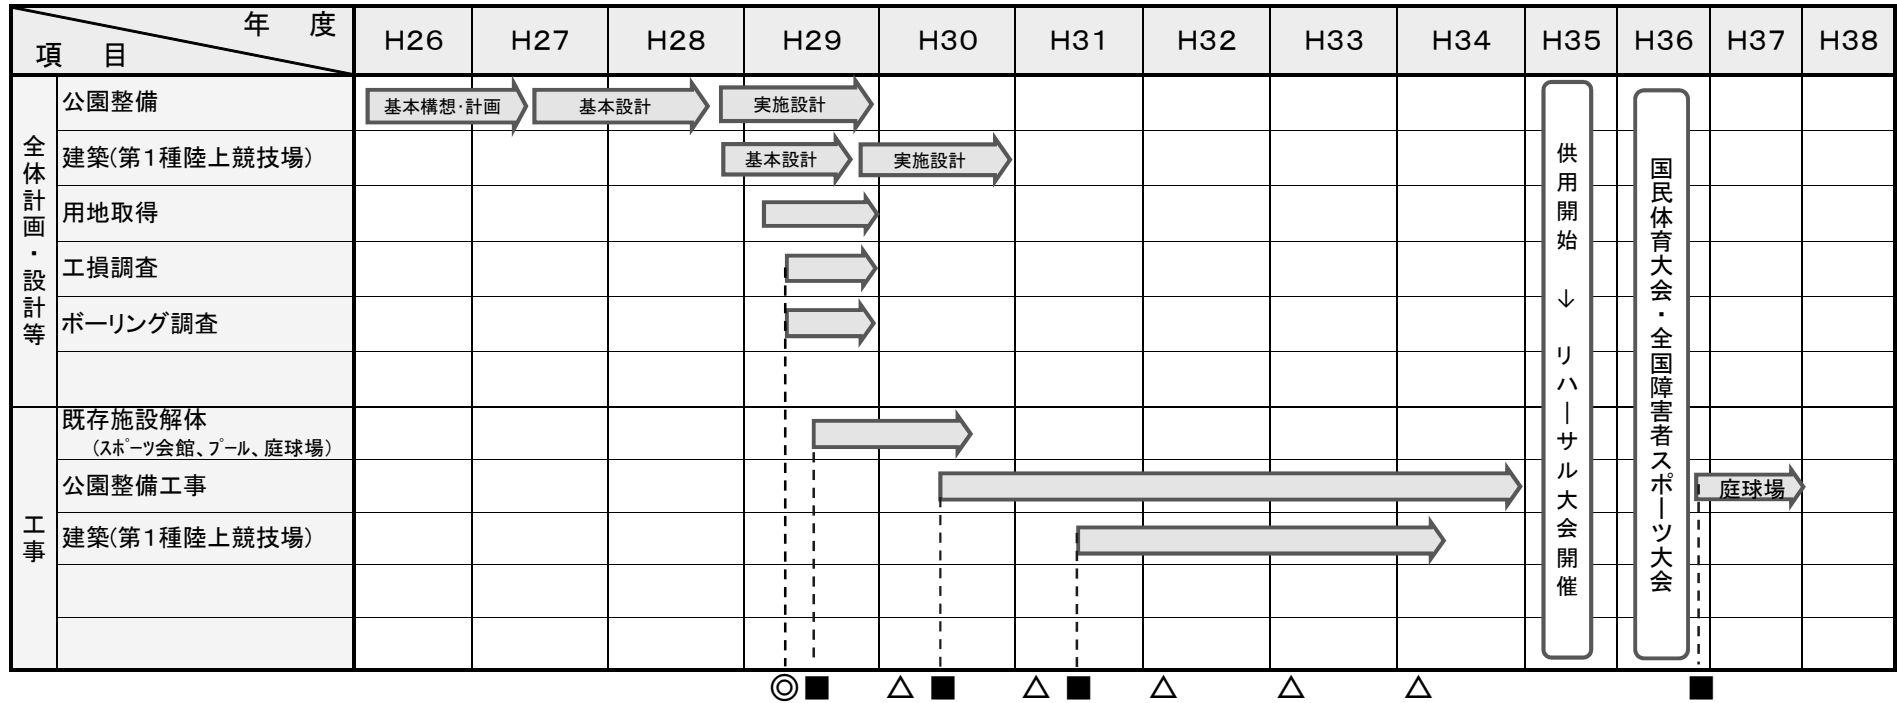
| 年度 / 項目 | | H26 | H27 | H28 | H29 | H30 | H31 | H32 | H33 | H34 | H35 | H36 | H37 | H38 |
|---|---|---|---|---|---|---|---|---|---|---|---|---|---|---|
| 全体計画・設計等 | 公園整備 | 基本構想･計画 | 基本設計 | | 実施設計 | | | | | | 供用開始↓リハーサル大会開催 | 国民体育大会・全国障害者スポーツ大会 | | |
| | 建築(第1種陸上競技場) | | | | 基本設計 | 実施設計 | | | | | | | | |
| | 用地取得 | | | | | | | | | | | | | |
| | 工損調査 | | | | | | | | | | | | | |
| | ボーリング調査 | | | | | | | | | | | | | |
| | | | | | | | | | | | | | | |
| 工事 | 既存施設解体 (ｽﾎﾟｰﾂ会館、ﾌﾟｰﾙ、庭球場) | | | | | | | | | | | | | |
| | 公園整備工事 | | | | | | | | | | | | 庭球場 | |
| | 建築(第1種陸上競技場) | | | | | | | | | | | | | |
| | | | | | | | | | | | | | | |
| | | | | | | | | | | | | | | |

◎■ △■ △■ △ △ △ ■